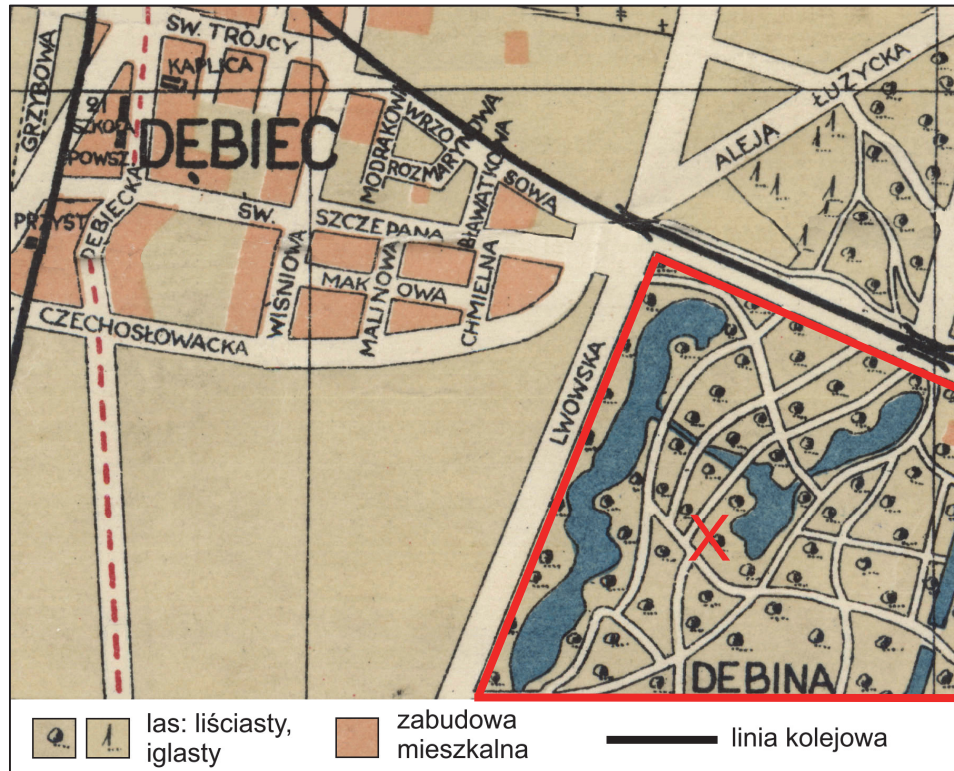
GRZYBOWA
SW. TRÓJCY
KAPLICA
91
SZKOŁA
POWSZ.
DĘBIEC
PRZYST.
DĘBIECKA
MODRAKOWA
WRZOS
ROZMARYNOWA
SOWA
BŁAWATKOWA
SW. SZCZEPANA
WIŚNIOWA
MAKOWA
MALINOWA
CHMIELNA
CZECHOSŁOWACKA
ALEJA ŁUŻYCKA
LWOWSKA
X
DĘBINA

las: liściasty, iglasty
zabudowa mieszkalna
linia kolejowa